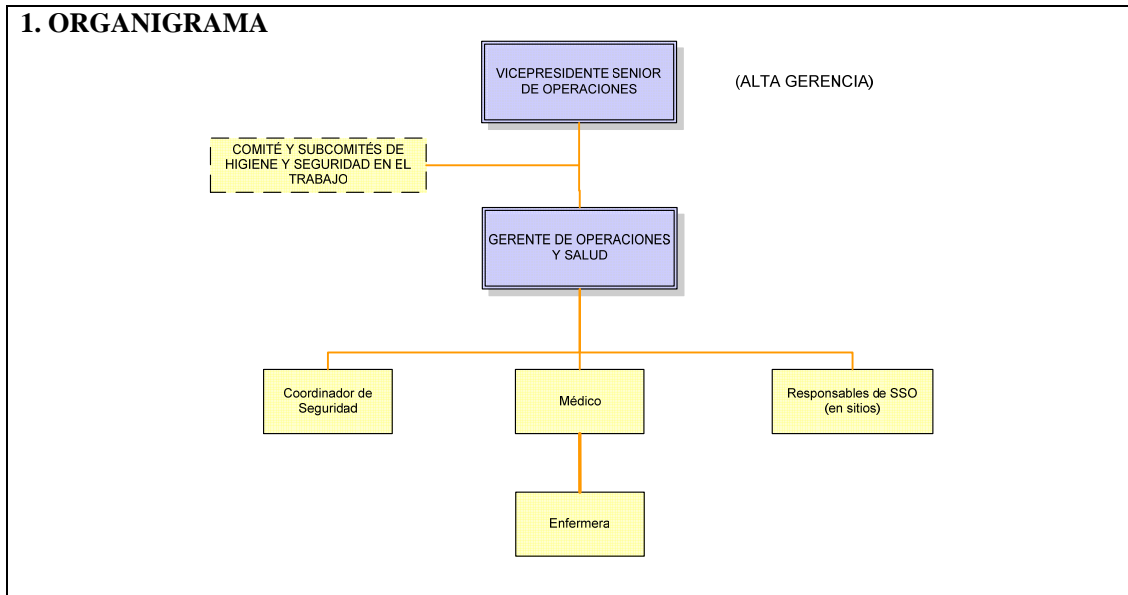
1. ORGANIGRAMA

VICEPRESIDENTE SENIOR DE OPERACIONES

(ALTA GERENCIA)

COMITÉ Y SUBCOMITÉS DE HIGIENE Y SEGURIDAD EN EL TRABAJO

GERENTE DE OPERACIONES Y SALUD

Coordinador de Seguridad

Médico

Responsables de SSO (en sitios)

Enfermera